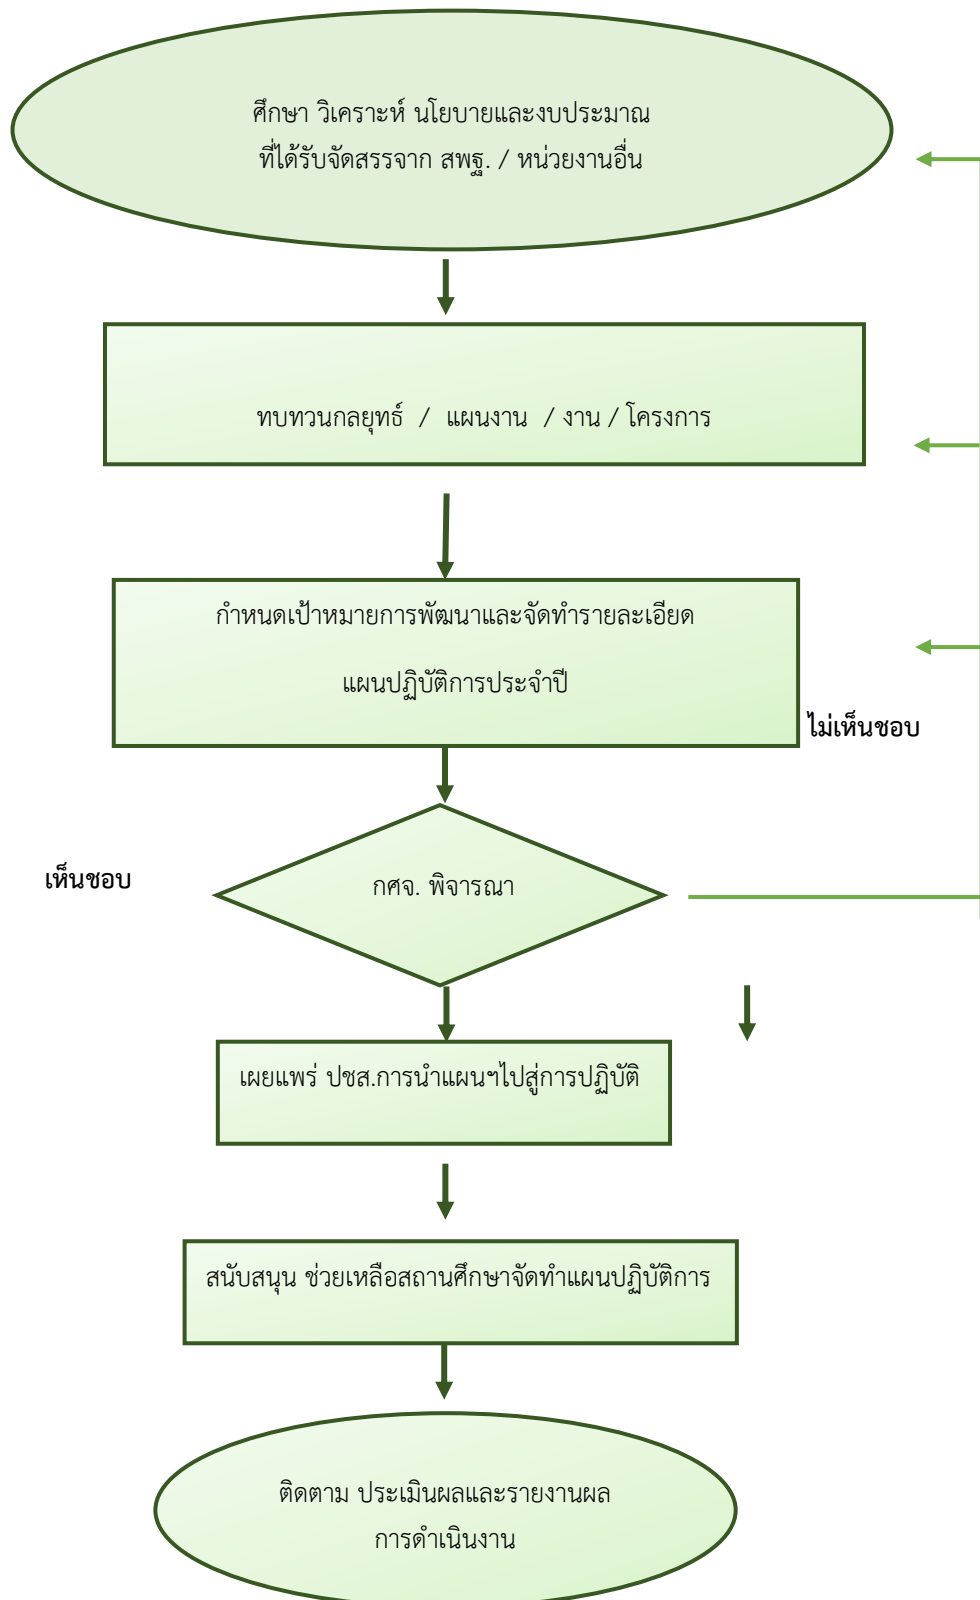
ศึกษา วิเคราะห์ นโยบายและงบประมาณ
ที่ได้รับจัดสรรจาก สพฐ. / หน่วยงานอื่น

ทบทวนกลยุทธ์ / แผนงาน / งาน / โครงการ

กำหนดเป้าหมายการพัฒนาและจัดทำรายละเอียด

แผนปฏิบัติการประจำปี

ไม่เห็นชอบ

เห็นชอบ

กศจ. พิจารณา

เผยแพร่ ปชส.การนำแผนฯไปสู่การปฏิบัติ

สนับสนุน ช่วยเหลือสถานศึกษาจัดทำแผนปฏิบัติการ

ติดตาม ประเมินผลและรายงานผล
การดำเนินงาน